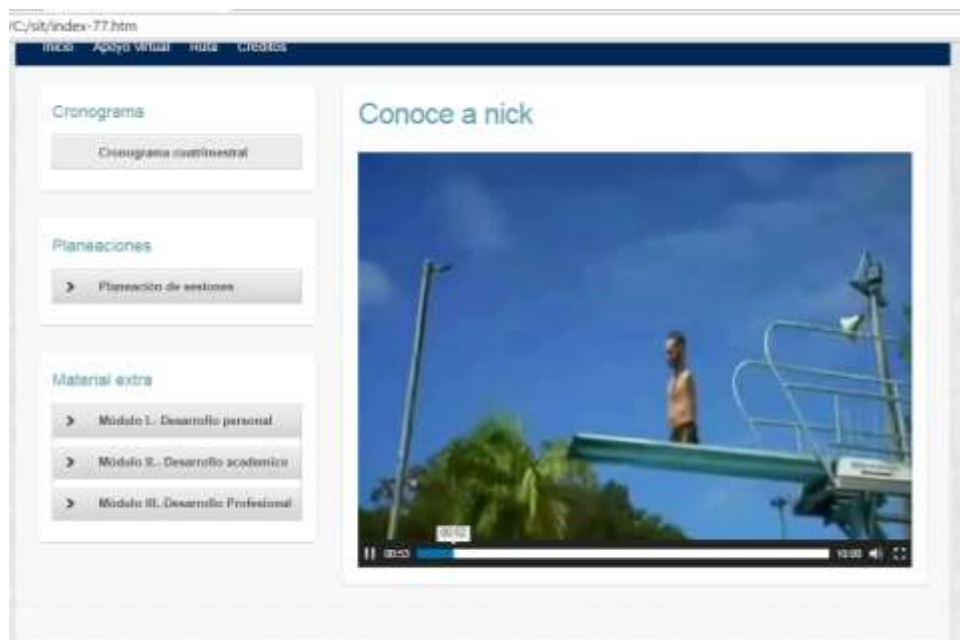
/C:/sit/index-77.htm

Inicio Apoyo Virtual Ruta Créditos

Cronograma

Cronograma cuatrimestral

Planeaciones

Planeación de sesiones

Material extra

Módulo I.- Desarrollo personal

Módulo II.- Desarrollo académico

Módulo III. Desarrollo Profesional

Conoce a nick

00:52

00:05

10:00